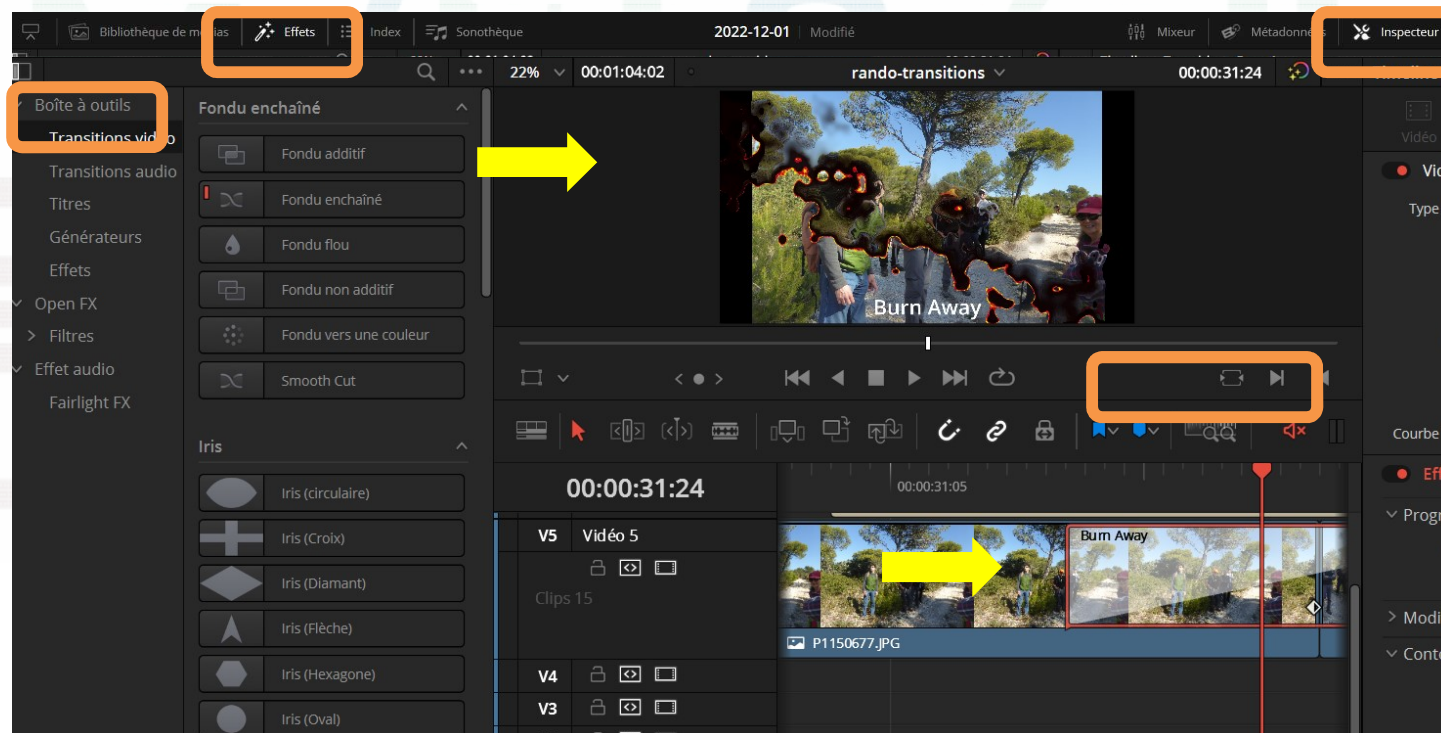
Bibliothèque de médias | Effets | Index | Sonothèque | 2022-12-01 Modifié | Mixeur | Métadonnées | Inspecteur

22% | 00:01:04:02 | rando-transitions | 00:00:31:24

Boîte à outils
Transitions vidéo
Transitions audio
Titres
Générateurs
Effets
Open FX
Filtres
Effet audio
Fairlight FX

Fondu enchaîné
Fondu additif
Fondu enchaîné
Fondu flou
Fondu non additif
Fondu vers une couleur
Smooth Cut

Iris
Iris (circulaire)
Iris (Croix)
Iris (Diamant)
Iris (Flèche)
Iris (Hexagone)
Iris (Oval)

Burn Away

00:00:31:24
00:00:31:05
V5 Vidéo 5
Clips 15
Burn Away
P1150677.JPG
V4
V3

Vidéo
Vid
Type
Courbe
Eff
Progr
Modi
Conte